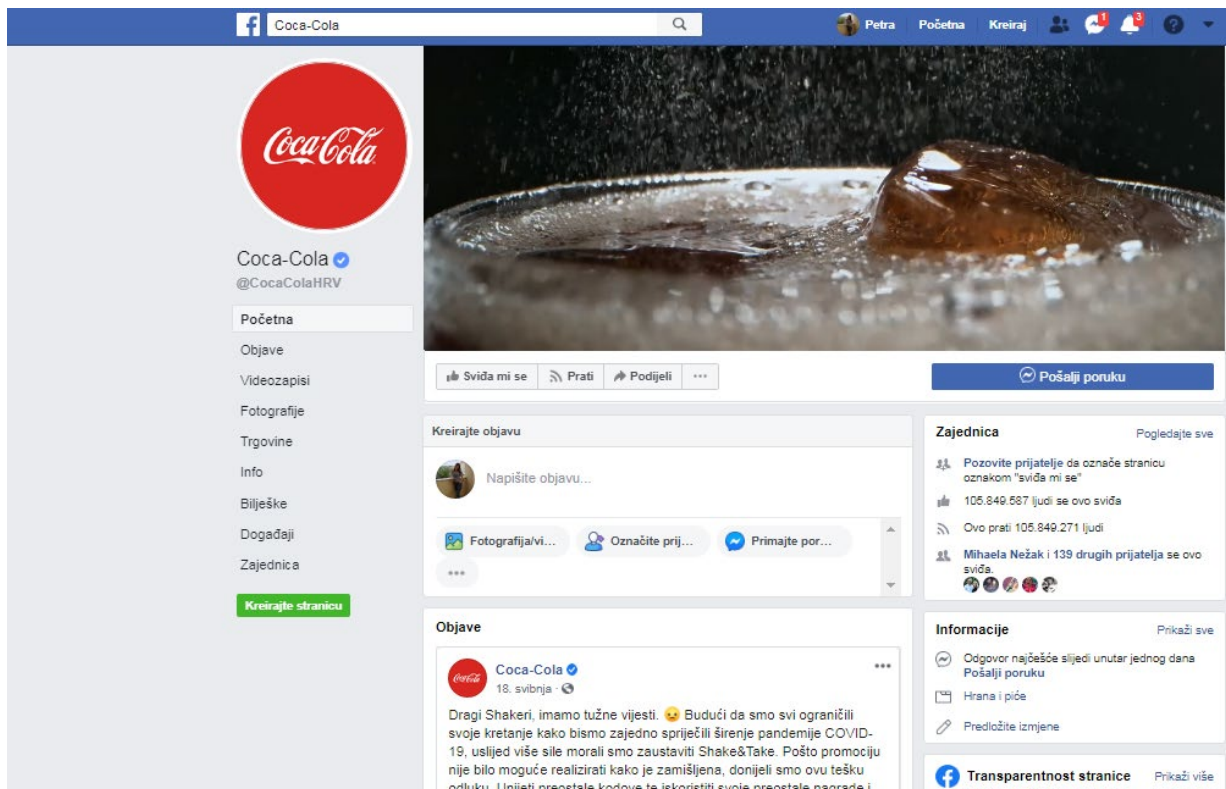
Coca-Cola

Petra Početna Kreiraj 1 3

Coca-Cola

Coca-Cola
@CocaColaHRV

Početna
Objave
Videozapisi
Fotografije
Trgovine
Info
Bilješke
Događaji
Zajednica

Kreirajte stranicu

Sviđa mi se | Prati | Podijeli | ···

Pošalji poruku

Kreirajte objavu

Napišite objavu...

Fotografija/vi... | Označite prij... | Primajte por...

···

Zajednica
Pogledajte sve

Pozovite prijatelje da označe stranicu oznakom "sviđa mi se"

105.849.587 ljudi se ovo sviđa

Ovo prati 105.849.271 ljudi

Mihaela Nežak i 139 drugih prijatelja se ovo sviđa.

Objave

Coca-Cola
18. svibnja ·

Dragi Shakeri, imamo tužne vijesti. 😔 Budući da smo svi ograničili svoje kretanje kako bismo zajedno spriječili širenje pandemije COVID-19, uslijed više sile morali smo zaustaviti Shake&Take. Pošto promociju nije bilo moguće realizirati kako je zamišljena, donijeli smo ovu tešku odluku. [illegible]

Informacije
Prikaži sve

Odgovor najčešće slijedi unutar jednog dana
Pošalji poruku

Hrana i piće

Predložite izmjene

Transparentnost stranice
Prikaži više